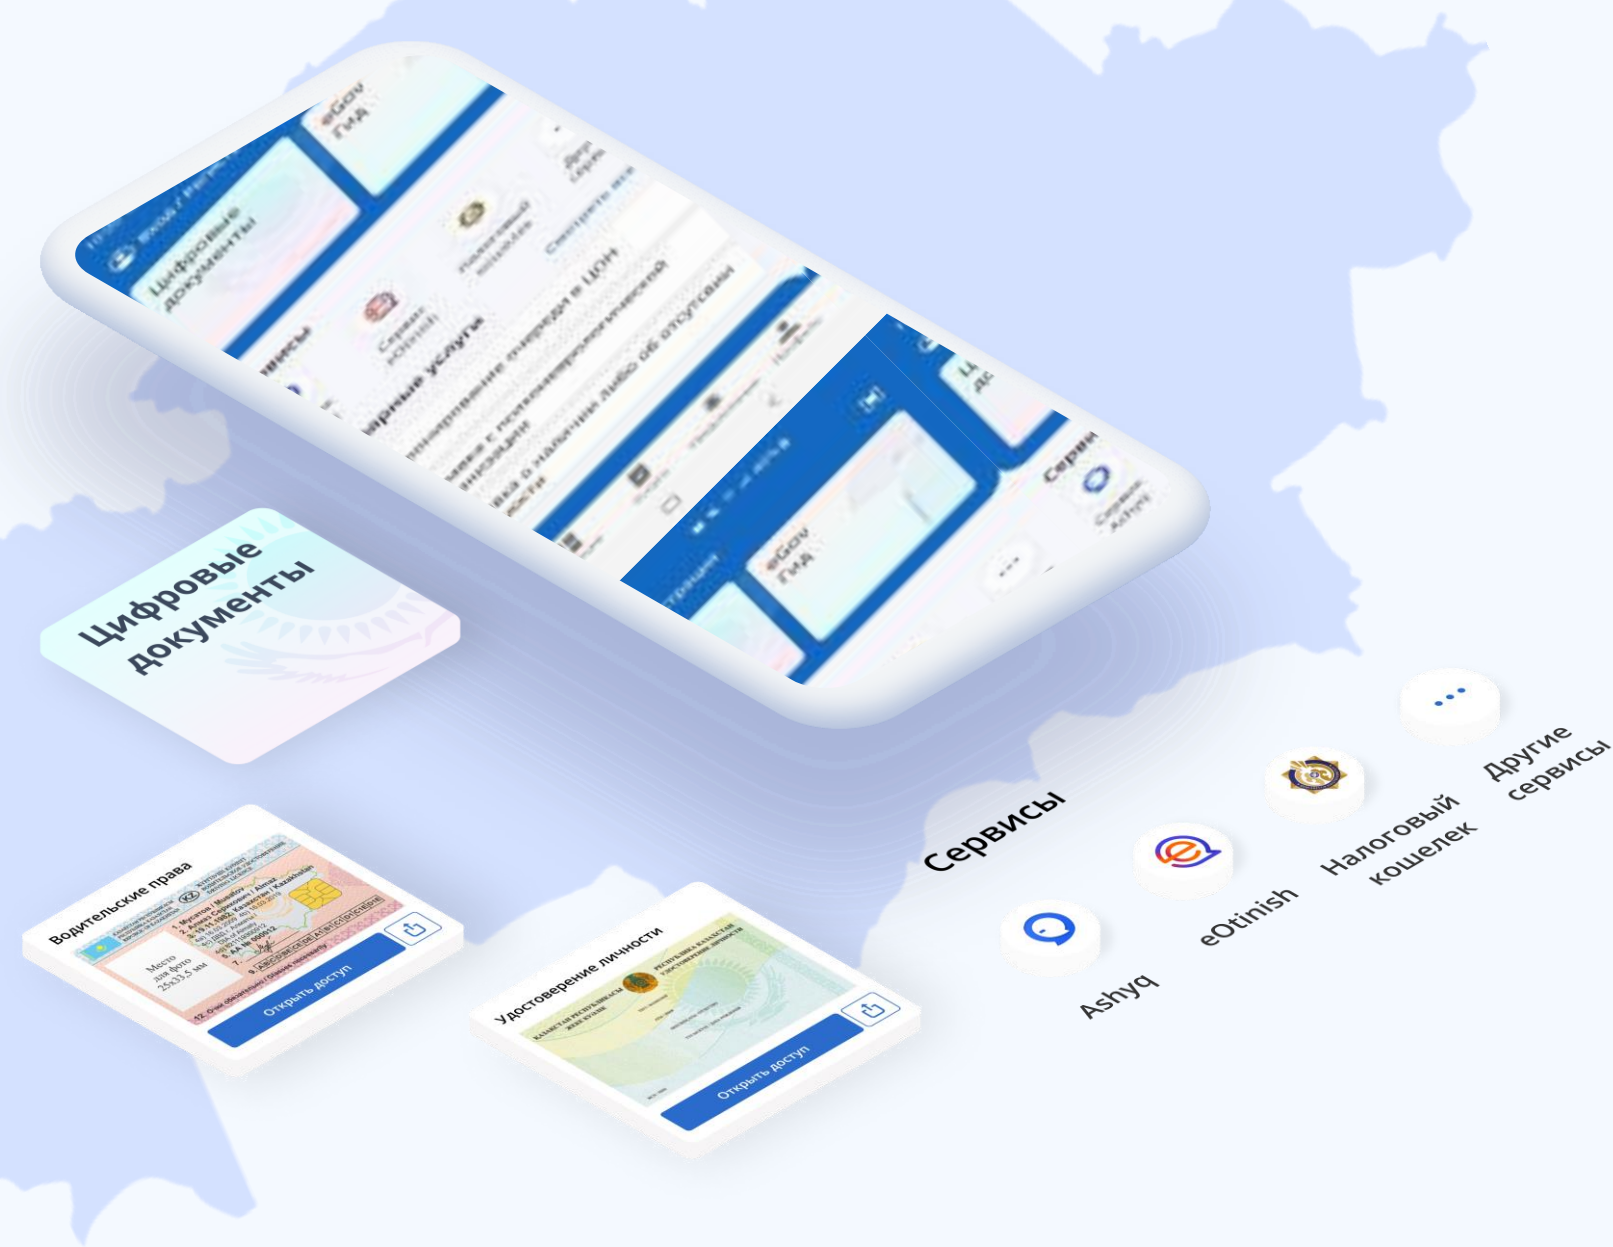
eGov
ГИД
Цифровые документы
Сервисы
Популярные услуги
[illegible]

Цифровые документы

Водительские права
Место для фото 25x33,5 мм
Открыть доступ

Удостоверение личности
Открыть доступ

Сервисы
Ashyq
eOtinish
Налоговый кошелек
Другие сервисы